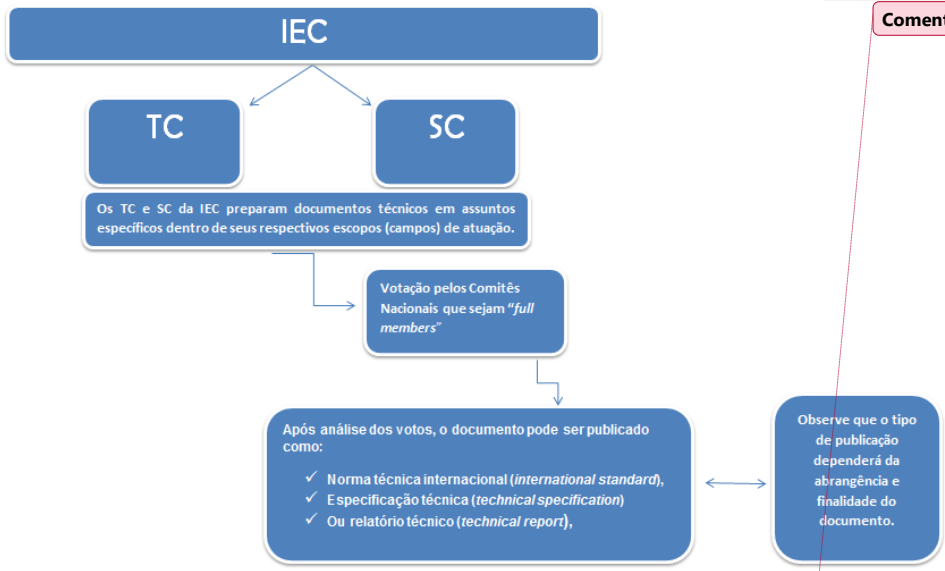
Coment

IEC

TC

SC

Os TC e SC da IEC preparam documentos técnicos em assuntos específicos dentro de seus respectivos escopos (campos) de atuação.

Votação pelos Comitês Nacionais que sejam "*full members*"

Após análise dos votos, o documento pode ser publicado como:

✓ Norma técnica internacional (*international standard*),
✓ Especificação técnica (*technical specification*)
✓ Ou relatório técnico (*technical report*),

Observe que o tipo de publicação dependerá da abrangência e finalidade do documento.